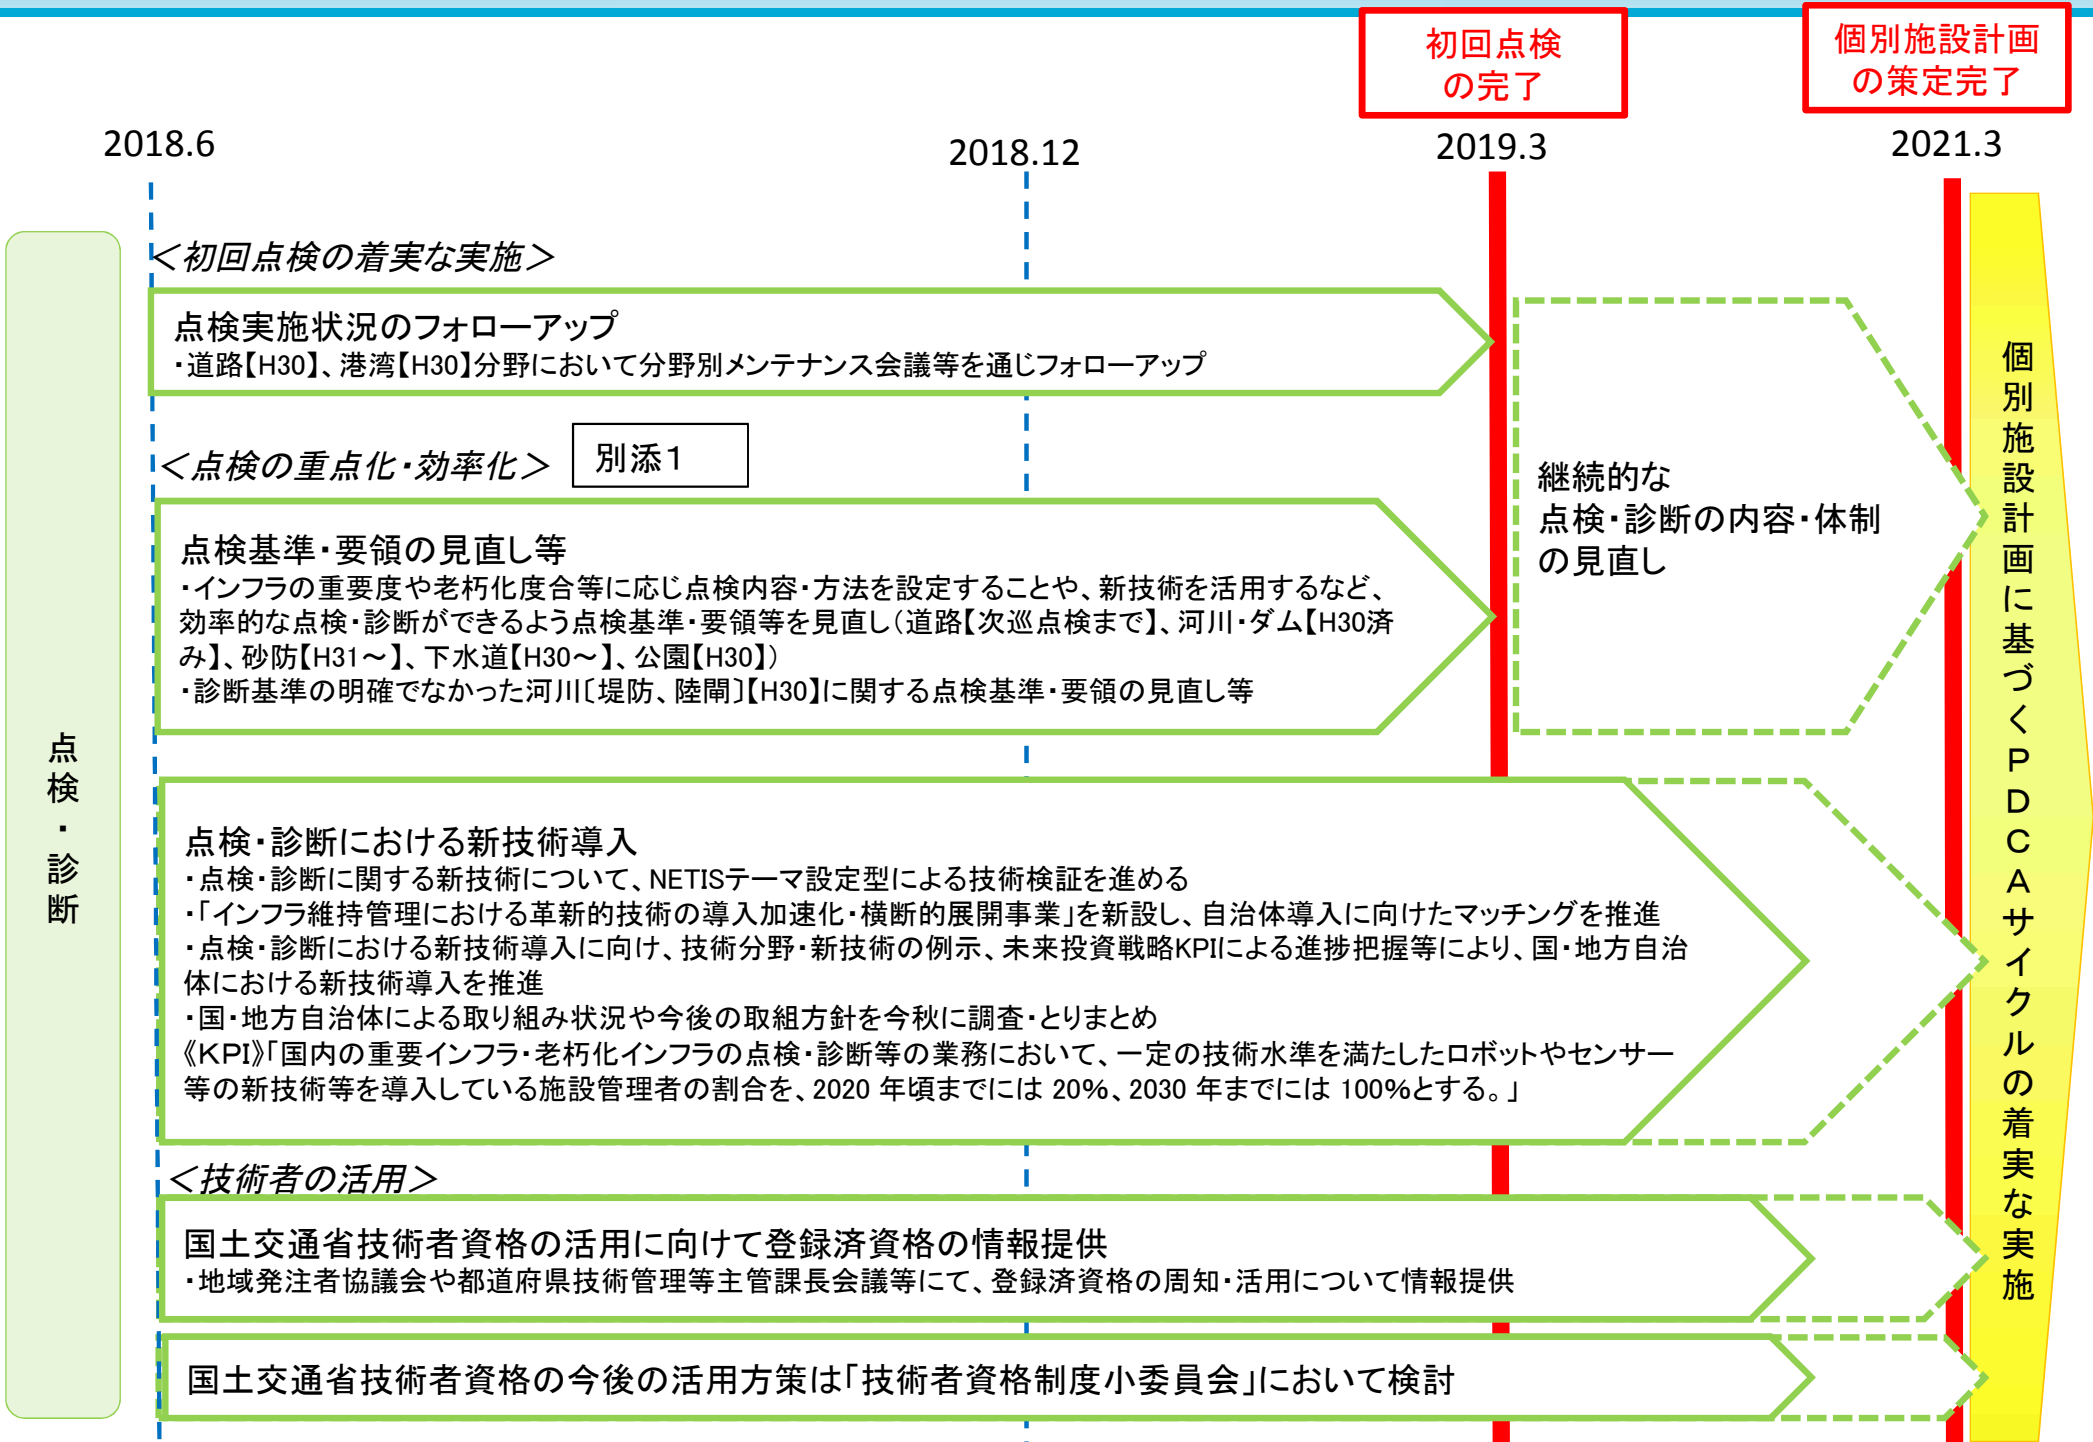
初回点検の完了

個別施設計画の策定完了

2018.6

2018.12

2019.3

2021.3

点検・診断

＜初回点検の着実な実施＞

点検実施状況のフォローアップ
・道路【H30】、港湾【H30】分野において分野別メンテナンス会議等を通じフォローアップ

＜点検の重点化・効率化＞ 別添1

点検基準・要領の見直し等
・インフラの重要度や老朽化度合等に応じ点検内容・方法を設定することや、新技術を活用するなど、効率的な点検・診断ができるよう点検基準・要領等を見直し（道路【次巡点検まで】、河川・ダム【H30済み】、砂防【H31～】、下水道【H30～】、公園【H30】）
・診断基準の明確でなかった河川〔堤防、陸閘〕【H30】に関する点検基準・要領の見直し等

継続的な点検・診断の内容・体制の見直し

点検・診断における新技術導入
・点検・診断に関する新技術について、NETISテーマ設定型による技術検証を進める
・「インフラ維持管理における革新的技術の導入加速化・横断的展開事業」を新設し、自治体導入に向けたマッチングを推進
・点検・診断における新技術導入に向け、技術分野・新技術の例示、未来投資戦略KPIによる進捗把握等により、国・地方自治体における新技術導入を推進
・国・地方自治体による取り組み状況や今後の取組方針を今秋に調査・とりまとめ
《KPI》「国内の重要インフラ・老朽化インフラの点検・診断等の業務において、一定の技術水準を満たしたロボットやセンサー等の新技術等を導入している施設管理者の割合を、2020 年頃までには 20%、2030 年までには 100%とする。」

＜技術者の活用＞

国土交通省技術者資格の活用に向けて登録済資格の情報提供
・地域発注者協議会や都道府県技術管理等主管課長会議等にて、登録済資格の周知・活用について情報提供

国土交通省技術者資格の今後の活用方策は「技術者資格制度小委員会」において検討

個別施設計画に基づくPDCAサイクルの着実な実施